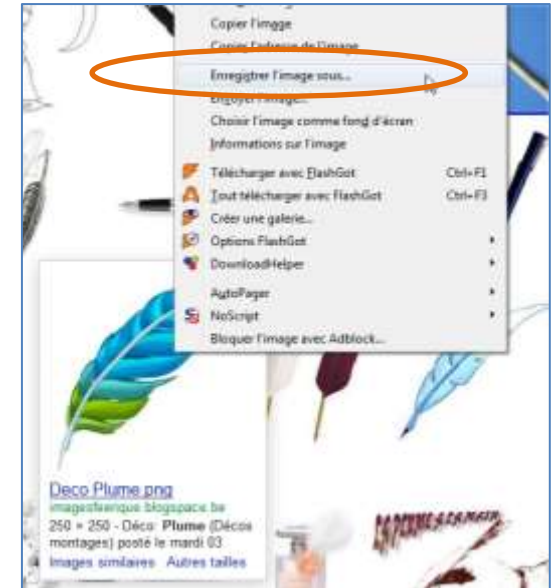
Copier l'image
Copier l'adresse de l'image
Enregistrer l'image sous...
Envoyer l'image...
Choisir l'image comme fond d'écran
Informations sur l'image
Télécharger avec FlashGot Ctrl+F1
Tout télécharger avec FlashGot Ctrl+F3
Créer une galerie...
Options FlashGot
DownloadHelper
AutoPager
NoScript
Bloquer l'image avec Adblock...

Deco Plume png
imagesfeerique.blogspace.be
250 × 250 - Déco: Plume (Décos montages) posté le mardi 03
Images similaires Autres tailles